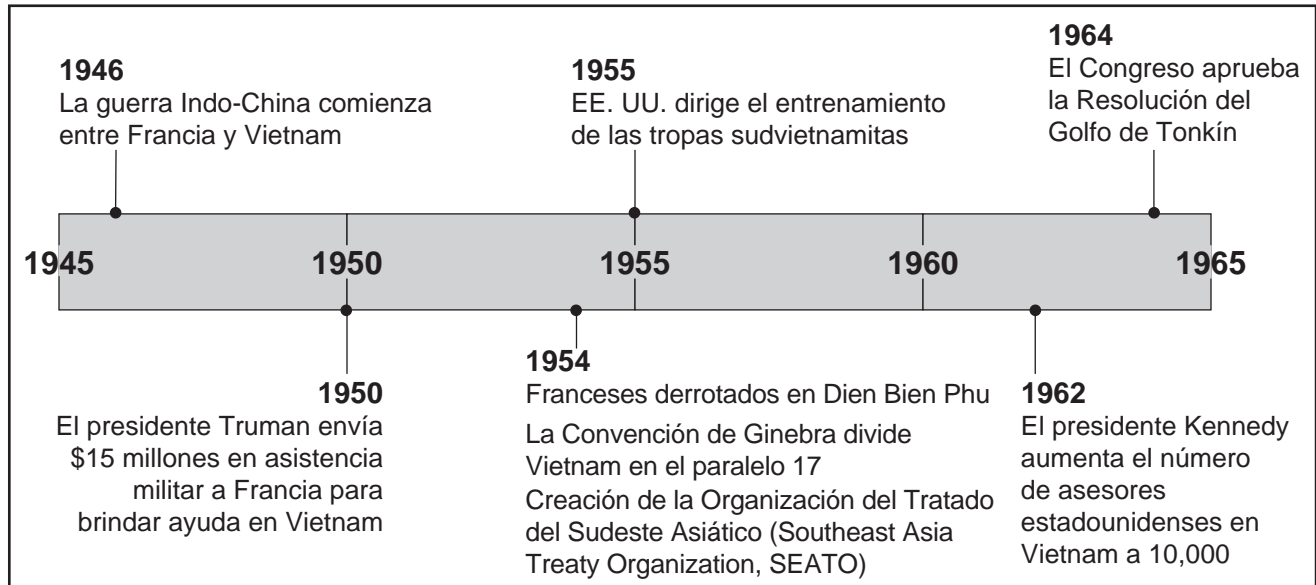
1946
La guerra Indo-China comienza entre Francia y Vietnam

1955
EE. UU. dirige el entrenamiento de las tropas sudvietnamitas

1964
El Congreso aprueba la Resolución del Golfo de Tonkín

1945

1950

1955

1960

1965

1950
El presidente Truman envía $15 millones en asistencia militar a Francia para brindar ayuda en Vietnam

1954
Franceses derrotados en Dien Bien Phu

La Convención de Ginebra divide Vietnam en el paralelo 17

Creación de la Organización del Tratado del Sudeste Asiático (Southeast Asia Treaty Organization, SEATO)

1962
El presidente Kennedy aumenta el número de asesores estadounidenses en Vietnam a 10,000